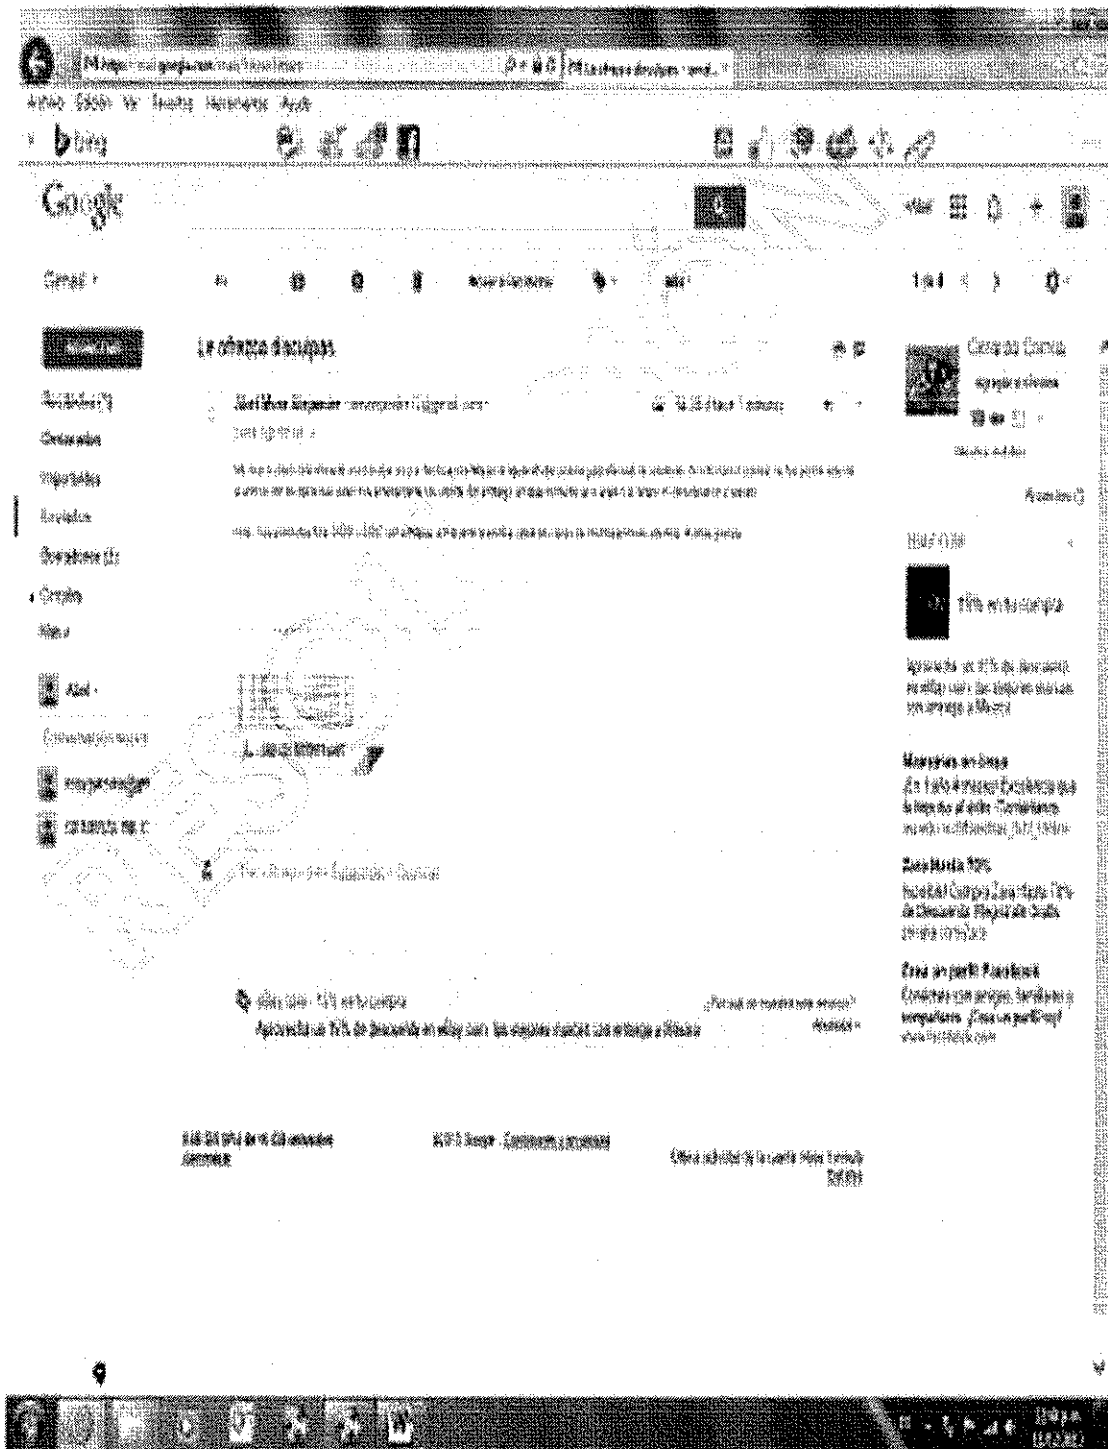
Archivo Edición Ver Favoritos Herramientas Ayuda

bing

Google

Gmail

Más

1 de 1

Le ofrezco disculpas

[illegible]

Recibidos (1)

Destacados

Importantes

Enviados

Borradores (1)

Correos

Más

Gerardo García

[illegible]

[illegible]

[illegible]

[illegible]

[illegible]

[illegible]

eBay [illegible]

15% en tu compra

Aprovecha un 15% de descuento en eBay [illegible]

Mariposas en Brasa

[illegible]

Zara Hasta 70%

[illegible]

Crea un perfil Facebook

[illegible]

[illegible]

eBay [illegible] 15% en tu compra

Aprovecha un 15% de Descuento en eBay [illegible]

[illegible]

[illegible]

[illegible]

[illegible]